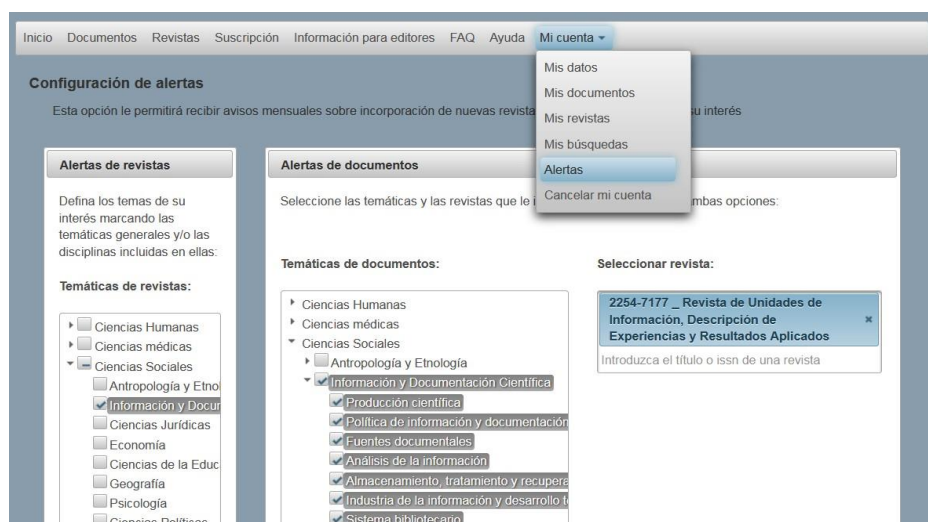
Inicio Documentos Revistas Suscripción Información para editores FAQ Ayuda Mi cuenta

Mis datos
Mis documentos
Mis revistas
Mis búsquedas
Alertas
Cancelar mi cuenta

Configuración de alertas

Esta opción le permitirá recibir avisos mensuales sobre incorporación de nuevas revista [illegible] su interés

Alertas de revistas

Defina los temas de su interés marcando las temáticas generales y/o las disciplinas incluidas en ellas:

Temáticas de revistas:

Ciencias Humanas
Ciencias médicas
Ciencias Sociales
Antropología y Etno
Información y Docur
Ciencias Jurídicas
Economía
Ciencias de la Educ
Geografía
Psicología
Ciencias Políticas

Alertas de documentos

Seleccione las temáticas y las revistas que le i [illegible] mbas opciones:

Temáticas de documentos:

Ciencias Humanas
Ciencias médicas
Ciencias Sociales
Antropología y Etnología
Información y Documentación Científica
Producción científica
Política de información y documentación
Fuentes documentales
Análisis de la información
Almacenamiento, tratamiento y recupera
Industria de la información y desarrollo t
Sistema bibliotecario

Seleccionar revista:

2254-7177 _ Revista de Unidades de Información, Descripción de Experiencias y Resultados Aplicados ×

Introduzca el título o issn de una revista